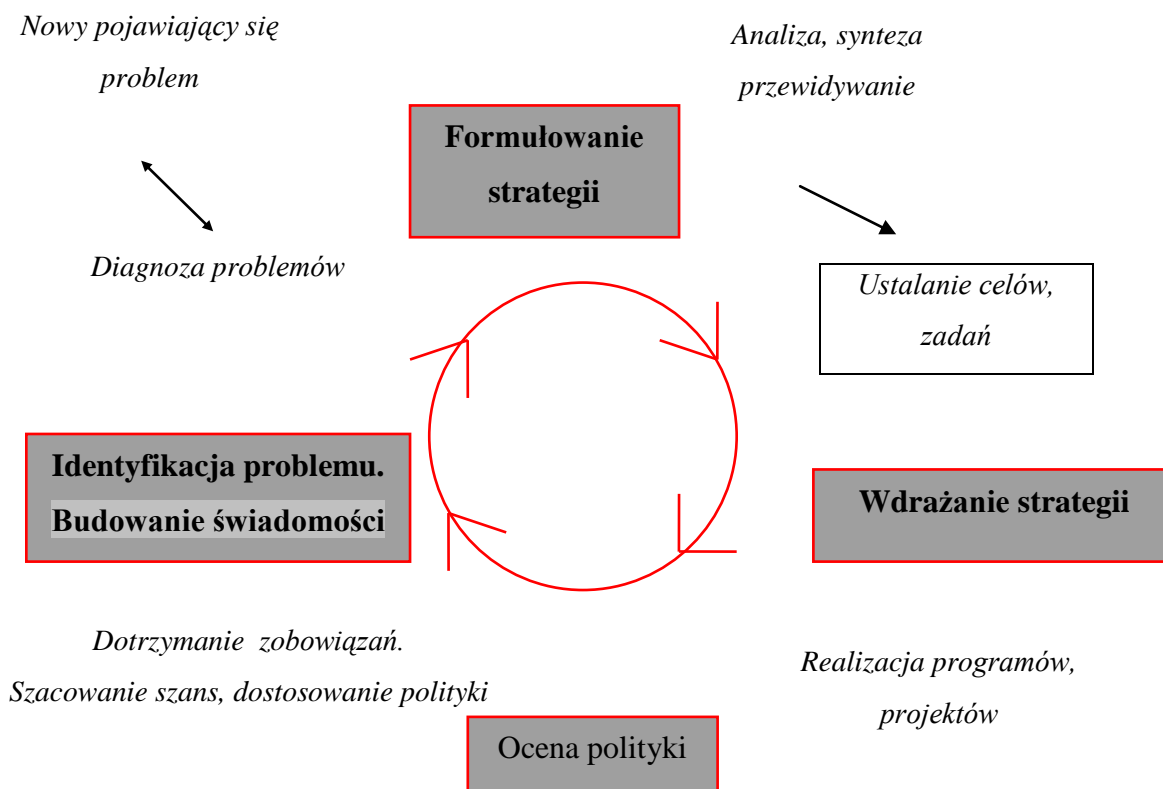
Nowy pojawiający się problem

Analiza, synteza przewidywanie

Formułowanie strategii

Diagnoza problemów

Ustalanie celów, zadań

Identyfikacja problemu. Budowanie świadomości

Wdrażanie strategii

Dotrzymanie zobowiązań. Szacowanie szans, dostosowanie polityki

Realizacja programów, projektów

Ocena polityki